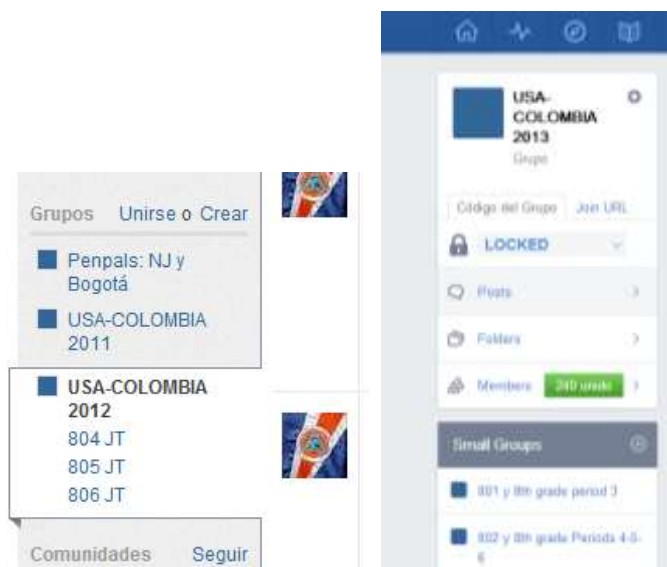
Grupos Unirse o Crear

Penpals: NJ y Bogotá

USA-COLOMBIA 2011

USA-COLOMBIA 2012

804 JT

805 JT

806 JT

Comunidades Seguir

USA-COLOMBIA 2013

Grupo

Código del Grupo Join URL

LOCKED

Posts

Folders

Members 240 unido

Small Groups

801 y 8th grade period 3

802 y 8th grade Periods 4-5-6